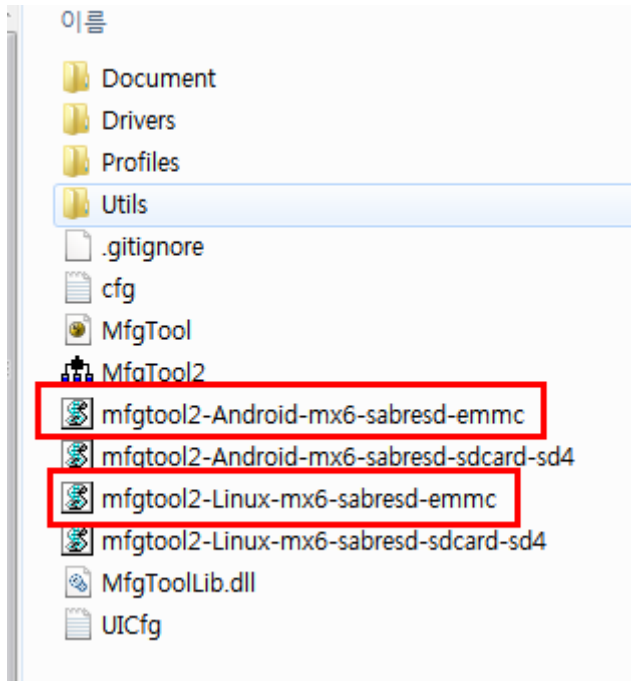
이름

Document
Drivers
Profiles
Utils
.gitignore
cfg
MfgTool
MfgTool2
mfgtool2-Android-mx6-sabresd-emmc
mfgtool2-Android-mx6-sabresd-sdcard-sd4
mfgtool2-Linux-mx6-sabresd-emmc
mfgtool2-Linux-mx6-sabresd-sdcard-sd4
MfgToolLib.dll
UICfg